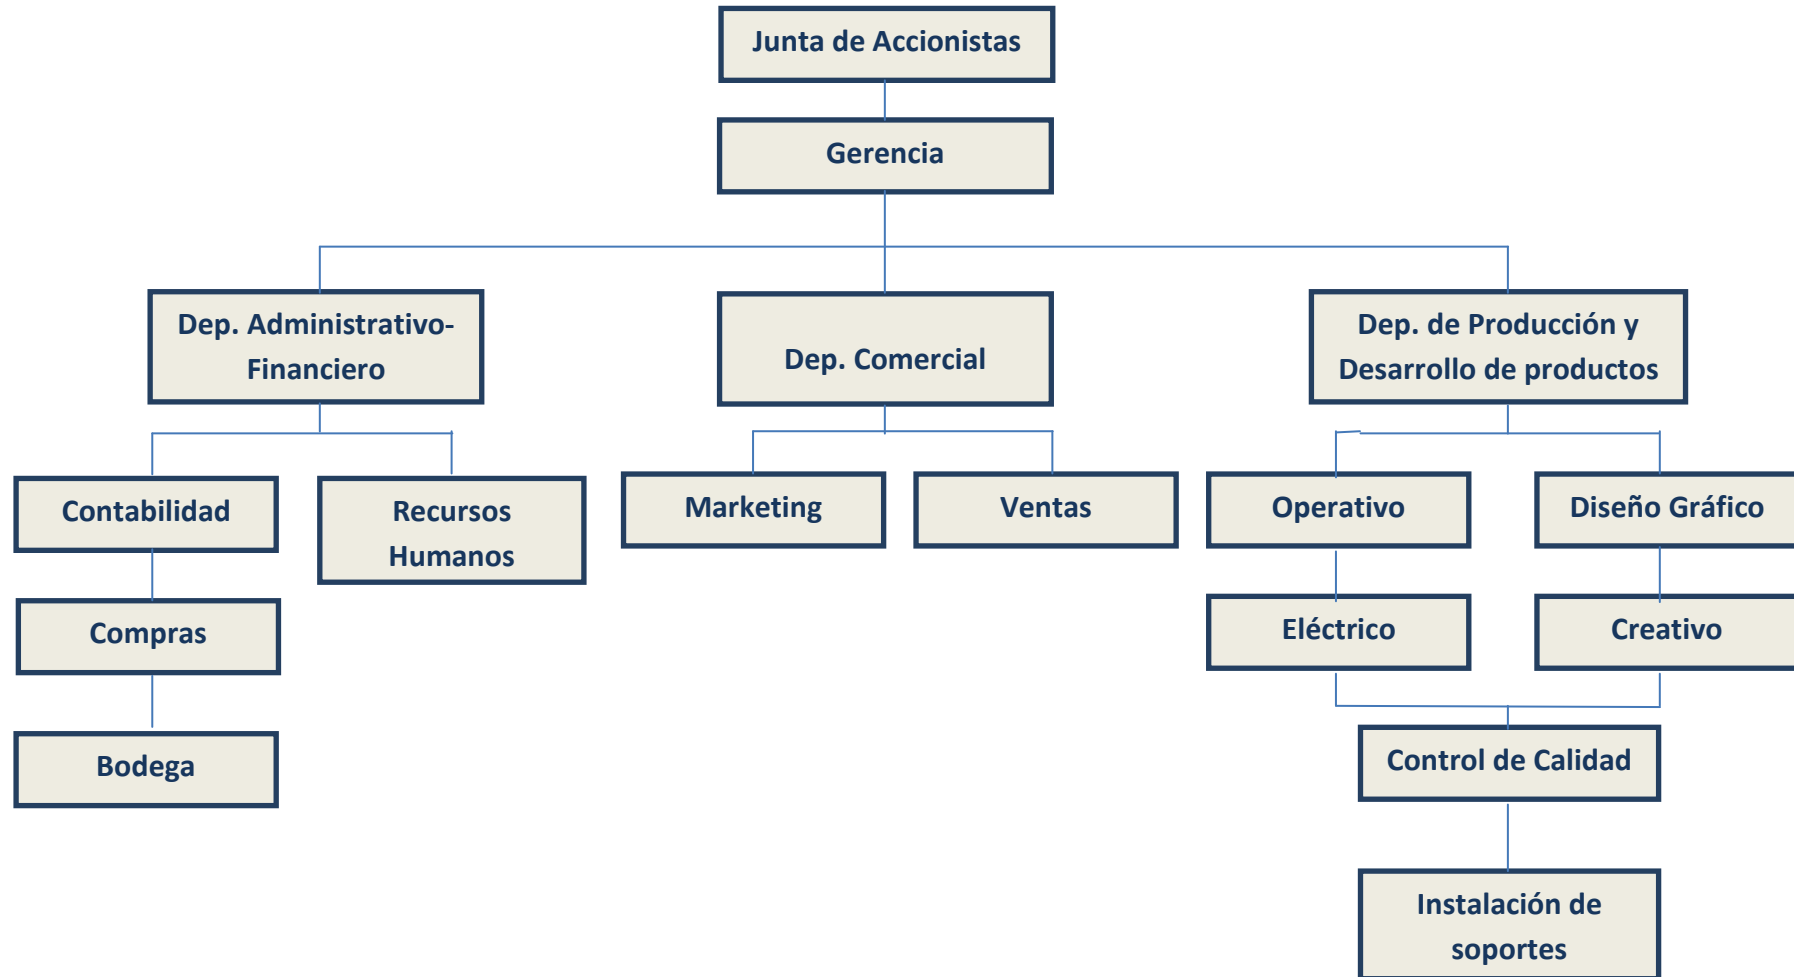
Junta de Accionistas

Gerencia

Dep. Administrativo-Financiero

Dep. Comercial

Dep. de Producción y Desarrollo de productos

Contabilidad

Recursos Humanos

Marketing

Ventas

Operativo

Diseño Gráfico

Compras

Eléctrico

Creativo

Bodega

Control de Calidad

Instalación de soportes